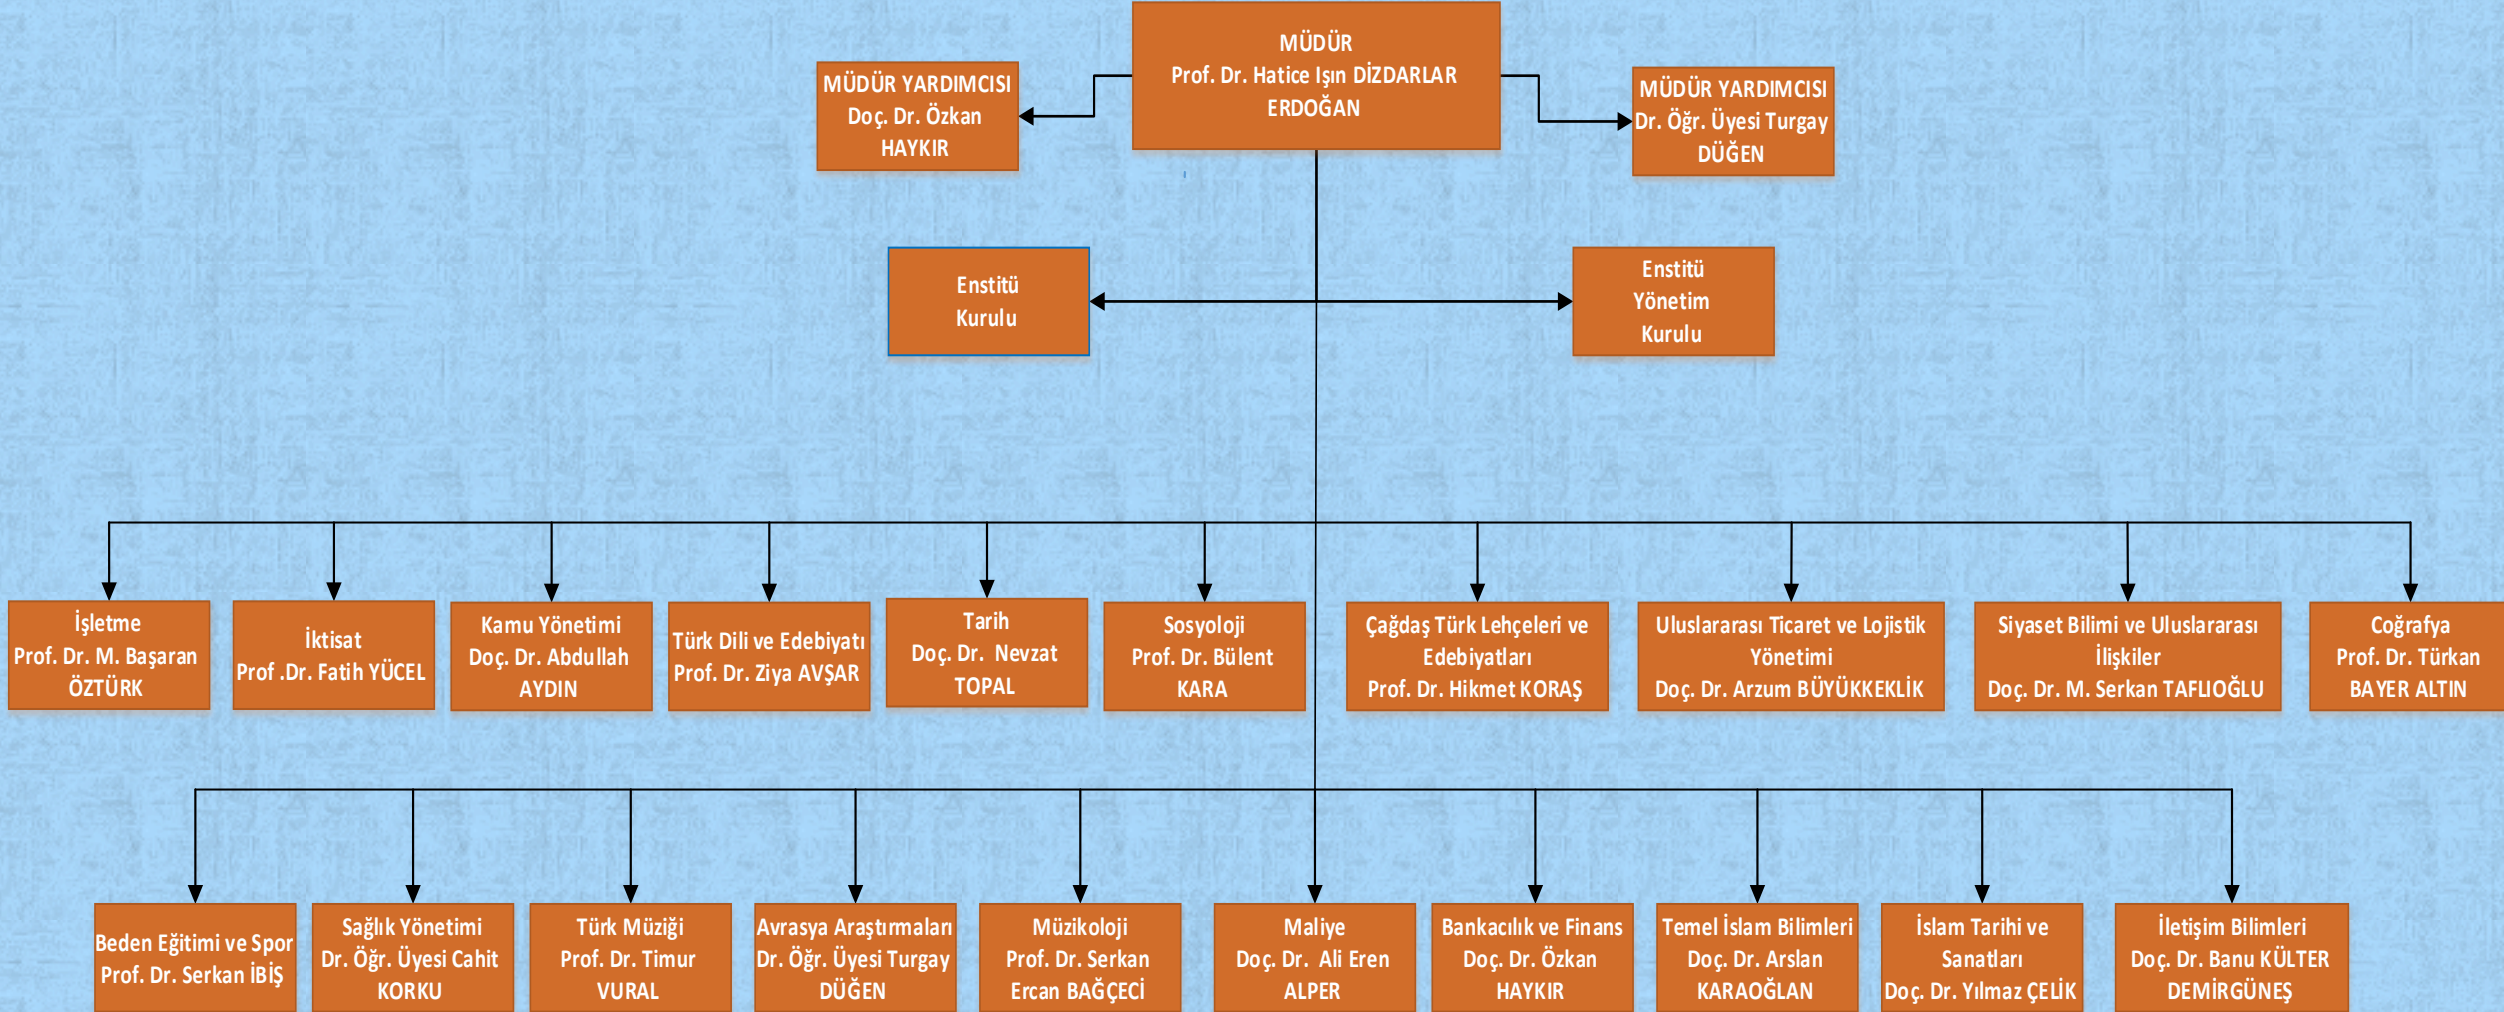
MÜDÜR
Prof. Dr. Hatice Işın DİZDARLAR ERDOĞAN

MÜDÜR YARDIMCISI
Doç. Dr. Özkan HAYKIR

MÜDÜR YARDIMCISI
Dr. Öğr. Üyesi Turgay DÜĞEN

Enstitü Kurulu

Enstitü Yönetim Kurulu

İşletme
Prof. Dr. M. Başaran ÖZTÜRK

İktisat
Prof .Dr. Fatih YÜCEL

Kamu Yönetimi
Doç. Dr. Abdullah AYDIN

Türk Dili ve Edebiyatı
Prof. Dr. Ziya AVŞAR

Tarih
Doç. Dr. Nevzat TOPAL

Sosyoloji
Prof. Dr. Bülent KARA

Çağdaş Türk Lehçeleri ve Edebiyatları
Prof. Dr. Hikmet KORAŞ

Uluslararası Ticaret ve Lojistik Yönetimi
Doç. Dr. Arzum BÜYÜKKEKLİK

Siyaset Bilimi ve Uluslararası İlişkiler
Doç. Dr. M. Serkan TAFLIOĞLU

Coğrafya
Prof. Dr. Türkan BAYER ALTIN

Beden Eğitimi ve Spor
Prof. Dr. Serkan İBİŞ

Sağlık Yönetimi
Dr. Öğr. Üyesi Cahit KORKU

Türk Müziği
Prof. Dr. Timur VURAL

Avrasya Araştırmaları
Dr. Öğr. Üyesi Turgay DÜĞEN

Müzikoloji
Prof. Dr. Serkan Ercan BAĞÇECİ

Maliye
Doç. Dr. Ali Eren ALPER

Bankacılık ve Finans
Doç. Dr. Özkan HAYKIR

Temel İslam Bilimleri
Doç. Dr. Arslan KARAOĞLAN

İslam Tarihi ve Sanatları
Doç. Dr. Yılmaz ÇELİK

İletişim Bilimleri
Doç. Dr. Banu KÜLTER DEMİRGÜNEŞ